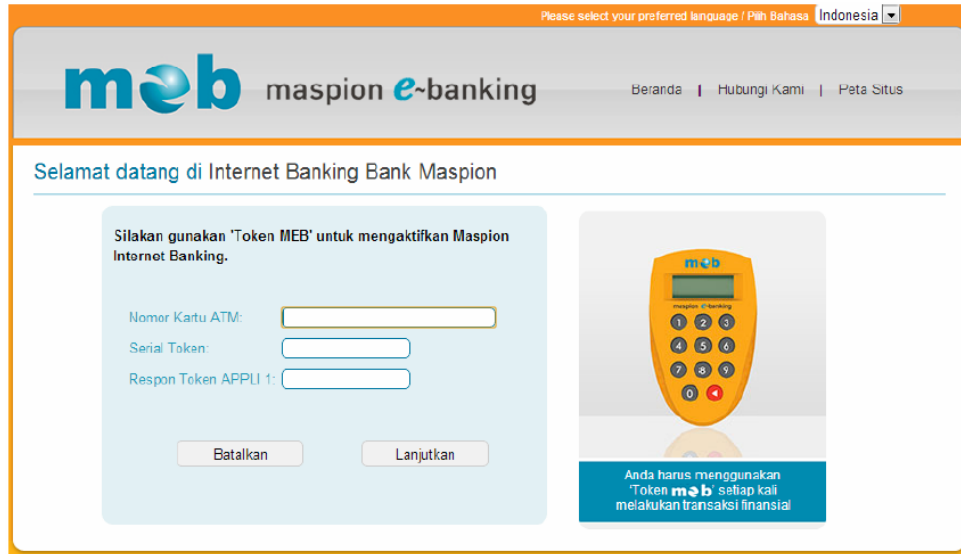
Please select your preferred language / Pilih Bahasa Indonesia

meb maspion e-banking

Beranda | Hubungi Kami | Peta Situs

Selamat datang di Internet Banking Bank Maspion

Silakan gunakan 'Token MEB' untuk mengaktifkan Maspion Internet Banking.

Nomor Kartu ATM:

Serial Token:

Respon Token APPLI 1:

Batalkan

Lanjutkan

meb

maspion e-banking

1 2 3
4 5 6
7 8 9
0

Anda harus menggunakan 'Token meb' setiap kali melakukan transaksi finansial